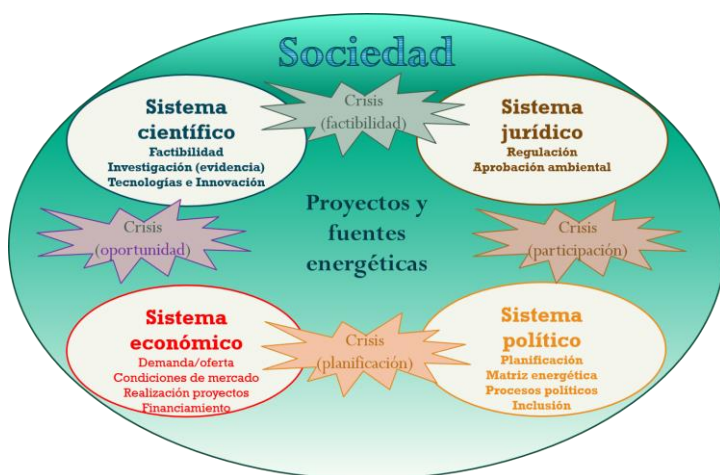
Sociedad

Sistema científico
Factibilidad
Investigación (evidencia)
Tecnologías e Innovación

Crisis
(factibilidad)

Sistema jurídico
Regulación
Aprobación ambiental

Crisis
(oportunidad)

Proyectos y fuentes energéticas

Crisis
(participación)

Sistema económico
Demanda/oferta
Condiciones de mercado
Realización proyectos
Financiamiento

Crisis
(planificación)

Sistema político
Planificación
Matriz energética
Procesos políticos
Inclusión